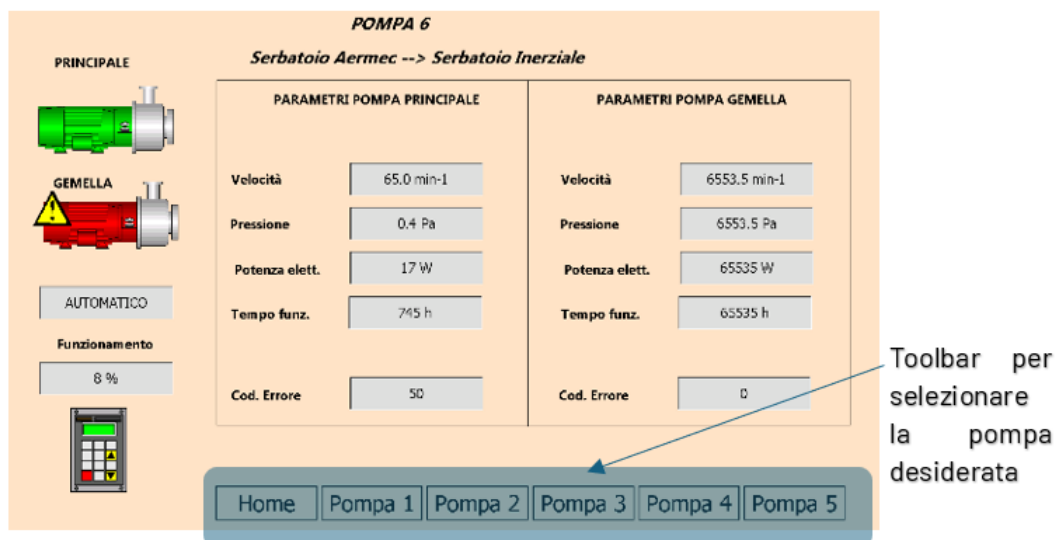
POMPA 6

Serbatoio Aermec --> Serbatoio Inerziale

PRINCIPALE

GEMELLA

AUTOMATICO

Funzionamento

8 %

PARAMETRI POMPA PRINCIPALE

Velocità 65.0 min-1

Pressione 0.4 Pa

Potenza elett. 17 W

Tempo funz. 745 h

Cod. Errore 50

PARAMETRI POMPA GEMELLA

Velocità 6553.5 min-1

Pressione 6553.5 Pa

Potenza elett. 65535 W

Tempo funz. 65535 h

Cod. Errore 0

Home | Pompa 1 | Pompa 2 | Pompa 3 | Pompa 4 | Pompa 5

Toolbar per selezionare la pompa desiderata